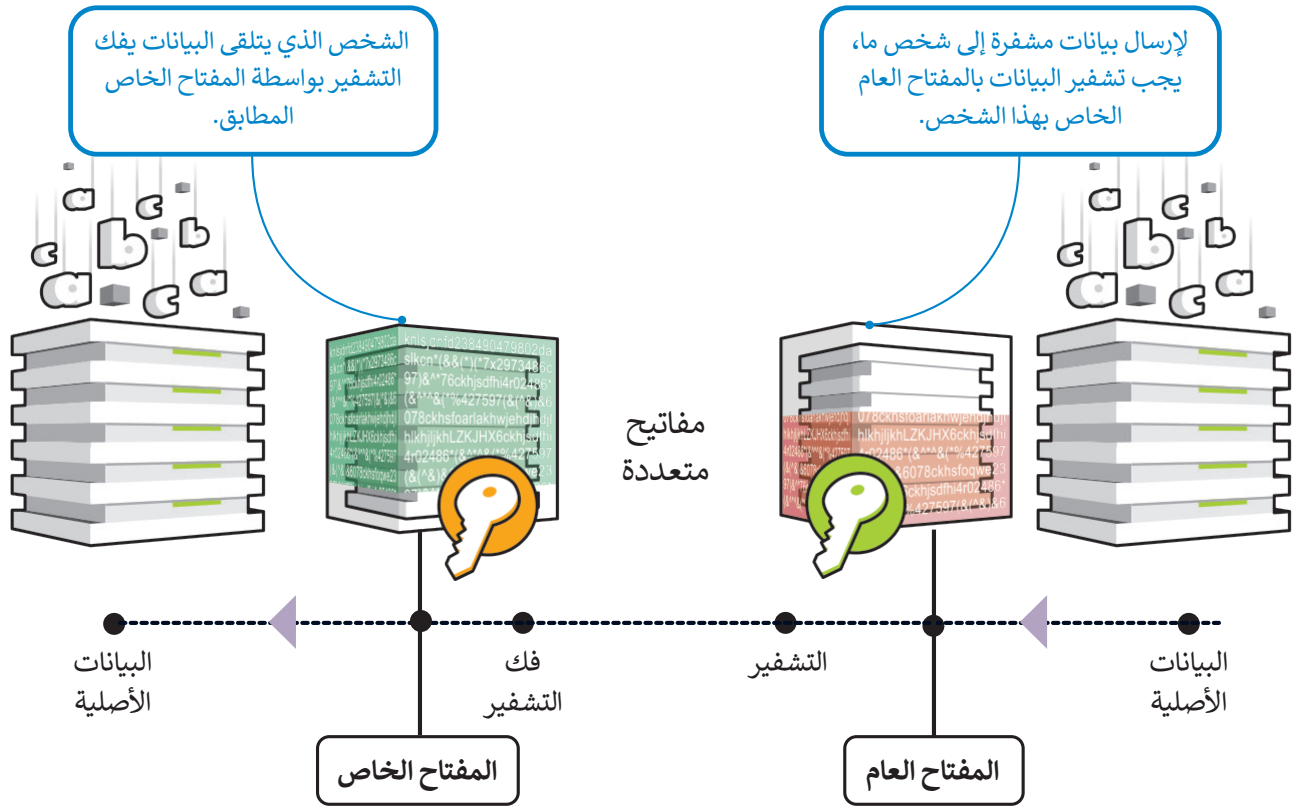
لإرسال بيانات مشفرة إلى شخص ما، يجب تشفير البيانات بالمفتاح العام الخاص بهذا الشخص.

الشخص الذي يتلقى البيانات يفك التشفير بواسطة المفتاح الخاص المطابق.

مفاتيح متعددة

البيانات الأصلية

التشفير

فك التشفير

البيانات الأصلية

المفتاح العام

المفتاح الخاص